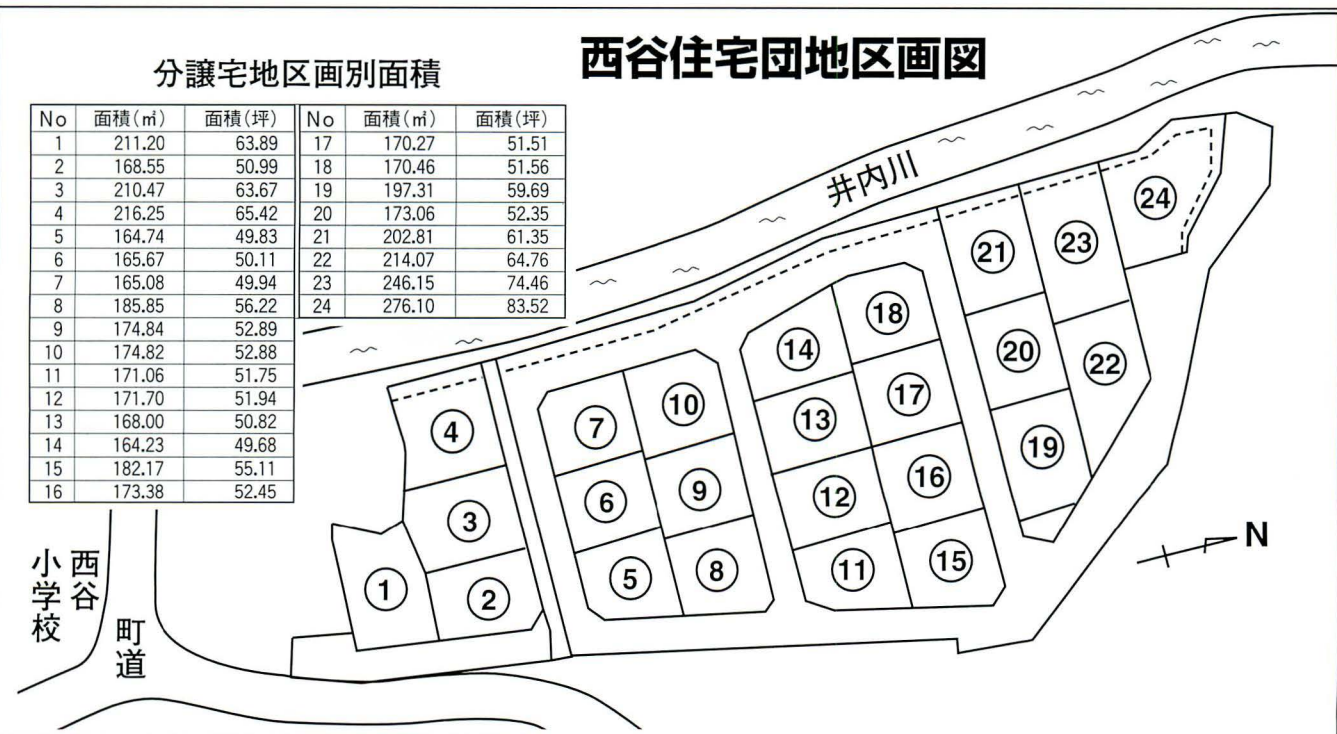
西谷住宅団地区画図

分譲宅地区画別面積

| No | 面積(㎡) | 面積(坪) |
|---|---|---|
| 1 | 211.20 | 63.89 |
| 2 | 168.55 | 50.99 |
| 3 | 210.47 | 63.67 |
| 4 | 216.25 | 65.42 |
| 5 | 164.74 | 49.83 |
| 6 | 165.67 | 50.11 |
| 7 | 165.08 | 49.94 |
| 8 | 185.85 | 56.22 |
| 9 | 174.84 | 52.89 |
| 10 | 174.82 | 52.88 |
| 11 | 171.06 | 51.75 |
| 12 | 171.70 | 51.94 |
| 13 | 168.00 | 50.82 |
| 14 | 164.23 | 49.68 |
| 15 | 182.17 | 55.11 |
| 16 | 173.38 | 52.45 |

| No | 面積(㎡) | 面積(坪) |
|---|---|---|
| 17 | 170.27 | 51.51 |
| 18 | 170.46 | 51.56 |
| 19 | 197.31 | 59.69 |
| 20 | 173.06 | 52.35 |
| 21 | 202.81 | 61.35 |
| 22 | 214.07 | 64.76 |
| 23 | 246.15 | 74.46 |
| 24 | 276.10 | 83.52 |

井内川

24 21 23 18 14 20 22 10 17 7 4 13 19 9 16 6 12 3 5 8 11 15 1 2

N

西谷小学校

町道